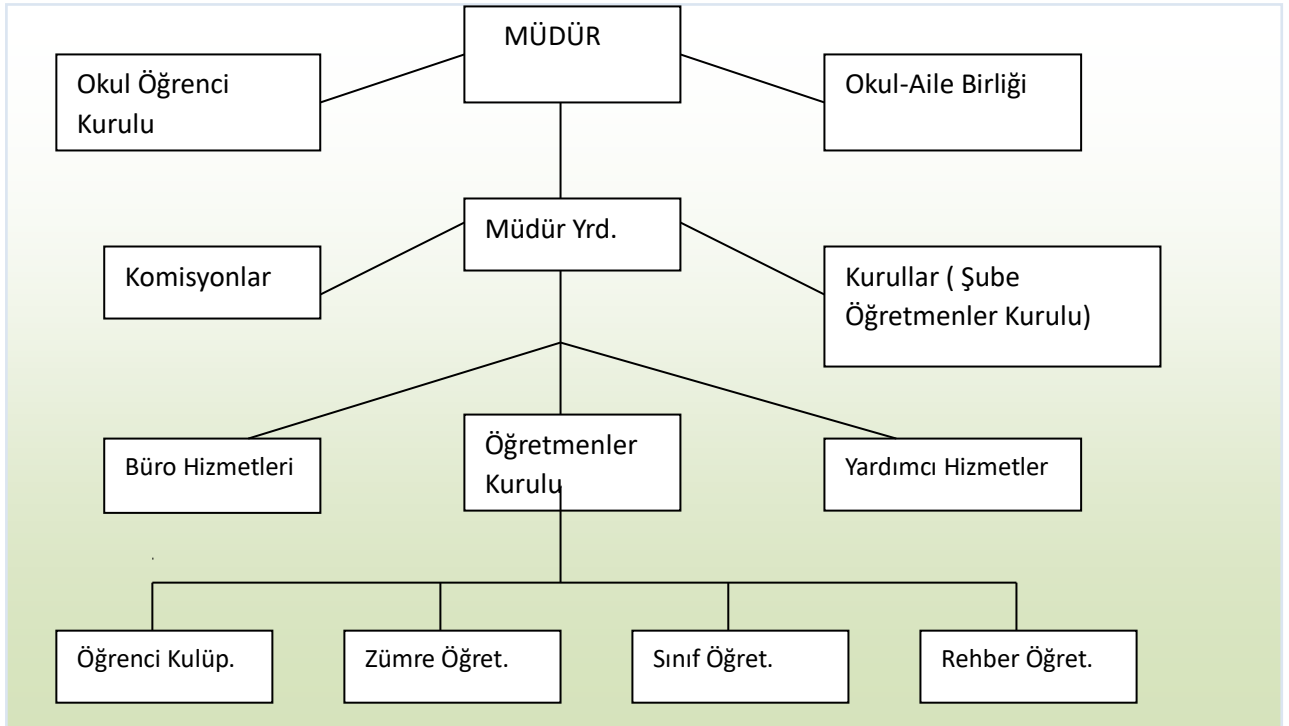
MÜDÜR

Okul Öğrenci Kurulu

Okul-Aile Birliği

Müdür Yrd.

Komisyonlar

Kurullar ( Şube Öğretmenler Kurulu)

Büro Hizmetleri

Öğretmenler Kurulu

Yardımcı Hizmetler

Öğrenci Kulüp.

Zümre Öğret.

Sınıf Öğret.

Rehber Öğret.